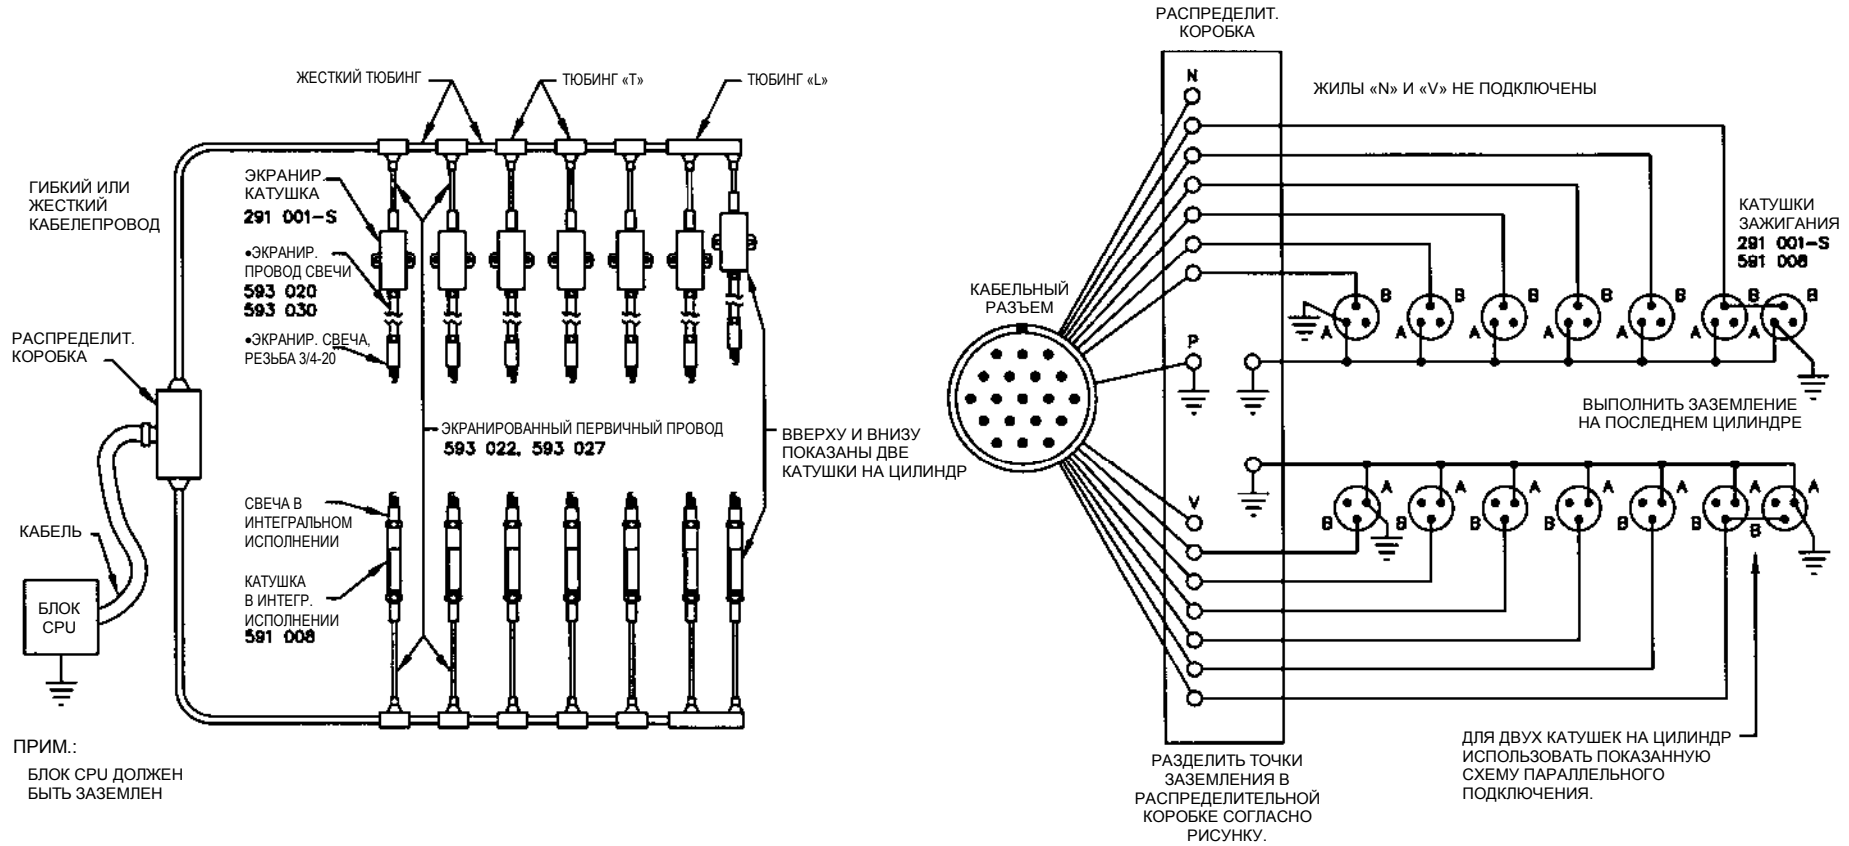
ЖЕСТКИЙ ТЮБИНГ

ТЮБИНГ «Т»

ТЮБИНГ «L»

ГИБКИЙ ИЛИ ЖЕСТКИЙ КАБЕЛЕПРОВОД

ЭКРАНИР. КАТУШКА
291 001-S

•ЭКРАНИР. ПРОВОД СВЕЧИ
593 020
593 030

•ЭКРАНИР. СВЕЧА, РЕЗЬБА 3/4-20

РАСПРЕДЕЛИТ. КОРОБКА

ЭКРАНИРОВАННЫЙ ПЕРВИЧНЫЙ ПРОВОД
593 022, 593 027

ВВЕРХУ И ВНИЗУ ПОКАЗАНЫ ДВЕ КАТУШКИ НА ЦИЛИНДР

СВЕЧА В ИНТЕГРАЛЬНОМ ИСПОЛНЕНИИ

КАТУШКА В ИНТЕГР. ИСПОЛНЕНИИ
591 008

КАБЕЛЬ

БЛОК CPU

ПРИМ.:

БЛОК CPU ДОЛЖЕН БЫТЬ ЗАЗЕМЛЕН

РАСПРЕДЕЛИТ. КОРОБКА

N

ЖИЛЫ «N» И «V» НЕ ПОДКЛЮЧЕНЫ

КАТУШКИ ЗАЖИГАНИЯ
291 001-S
591 008

КАБЕЛЬНЫЙ РАЗЪЕМ

B A B A B A B A B A B A B A B

P

ВЫПОЛНИТЬ ЗАЗЕМЛЕНИЕ НА ПОСЛЕДНЕМ ЦИЛИНДРЕ

V

A B A B A B A B A B A B A B A

РАЗДЕЛИТЬ ТОЧКИ ЗАЗЕМЛЕНИЯ В РАСПРЕДЕЛИТЕЛЬНОЙ КОРОБКЕ СОГЛАСНО РИСУНКУ.

ДЛЯ ДВУХ КАТУШЕК НА ЦИЛИНДР ИСПОЛЬЗОВАТЬ ПОКАЗАННУЮ СХЕМУ ПАРАЛЛЕЛЬНОГО ПОДКЛЮЧЕНИЯ.